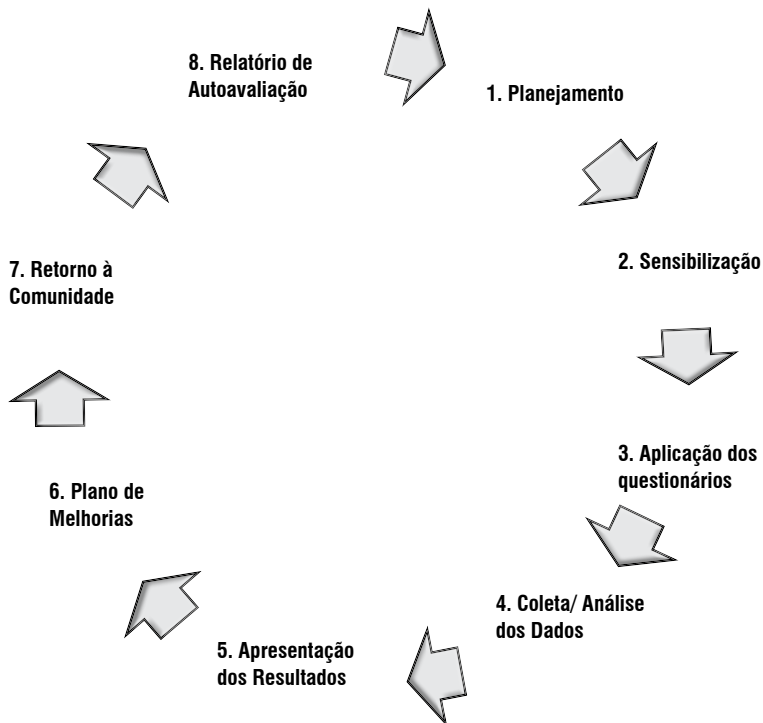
1. Planejamento

2. Sensibilização

3. Aplicação dos questionários

4. Coleta/ Análise dos Dados

5. Apresentação dos Resultados

6. Plano de Melhorias

7. Retorno à Comunidade

8. Relatório de Autoavaliação